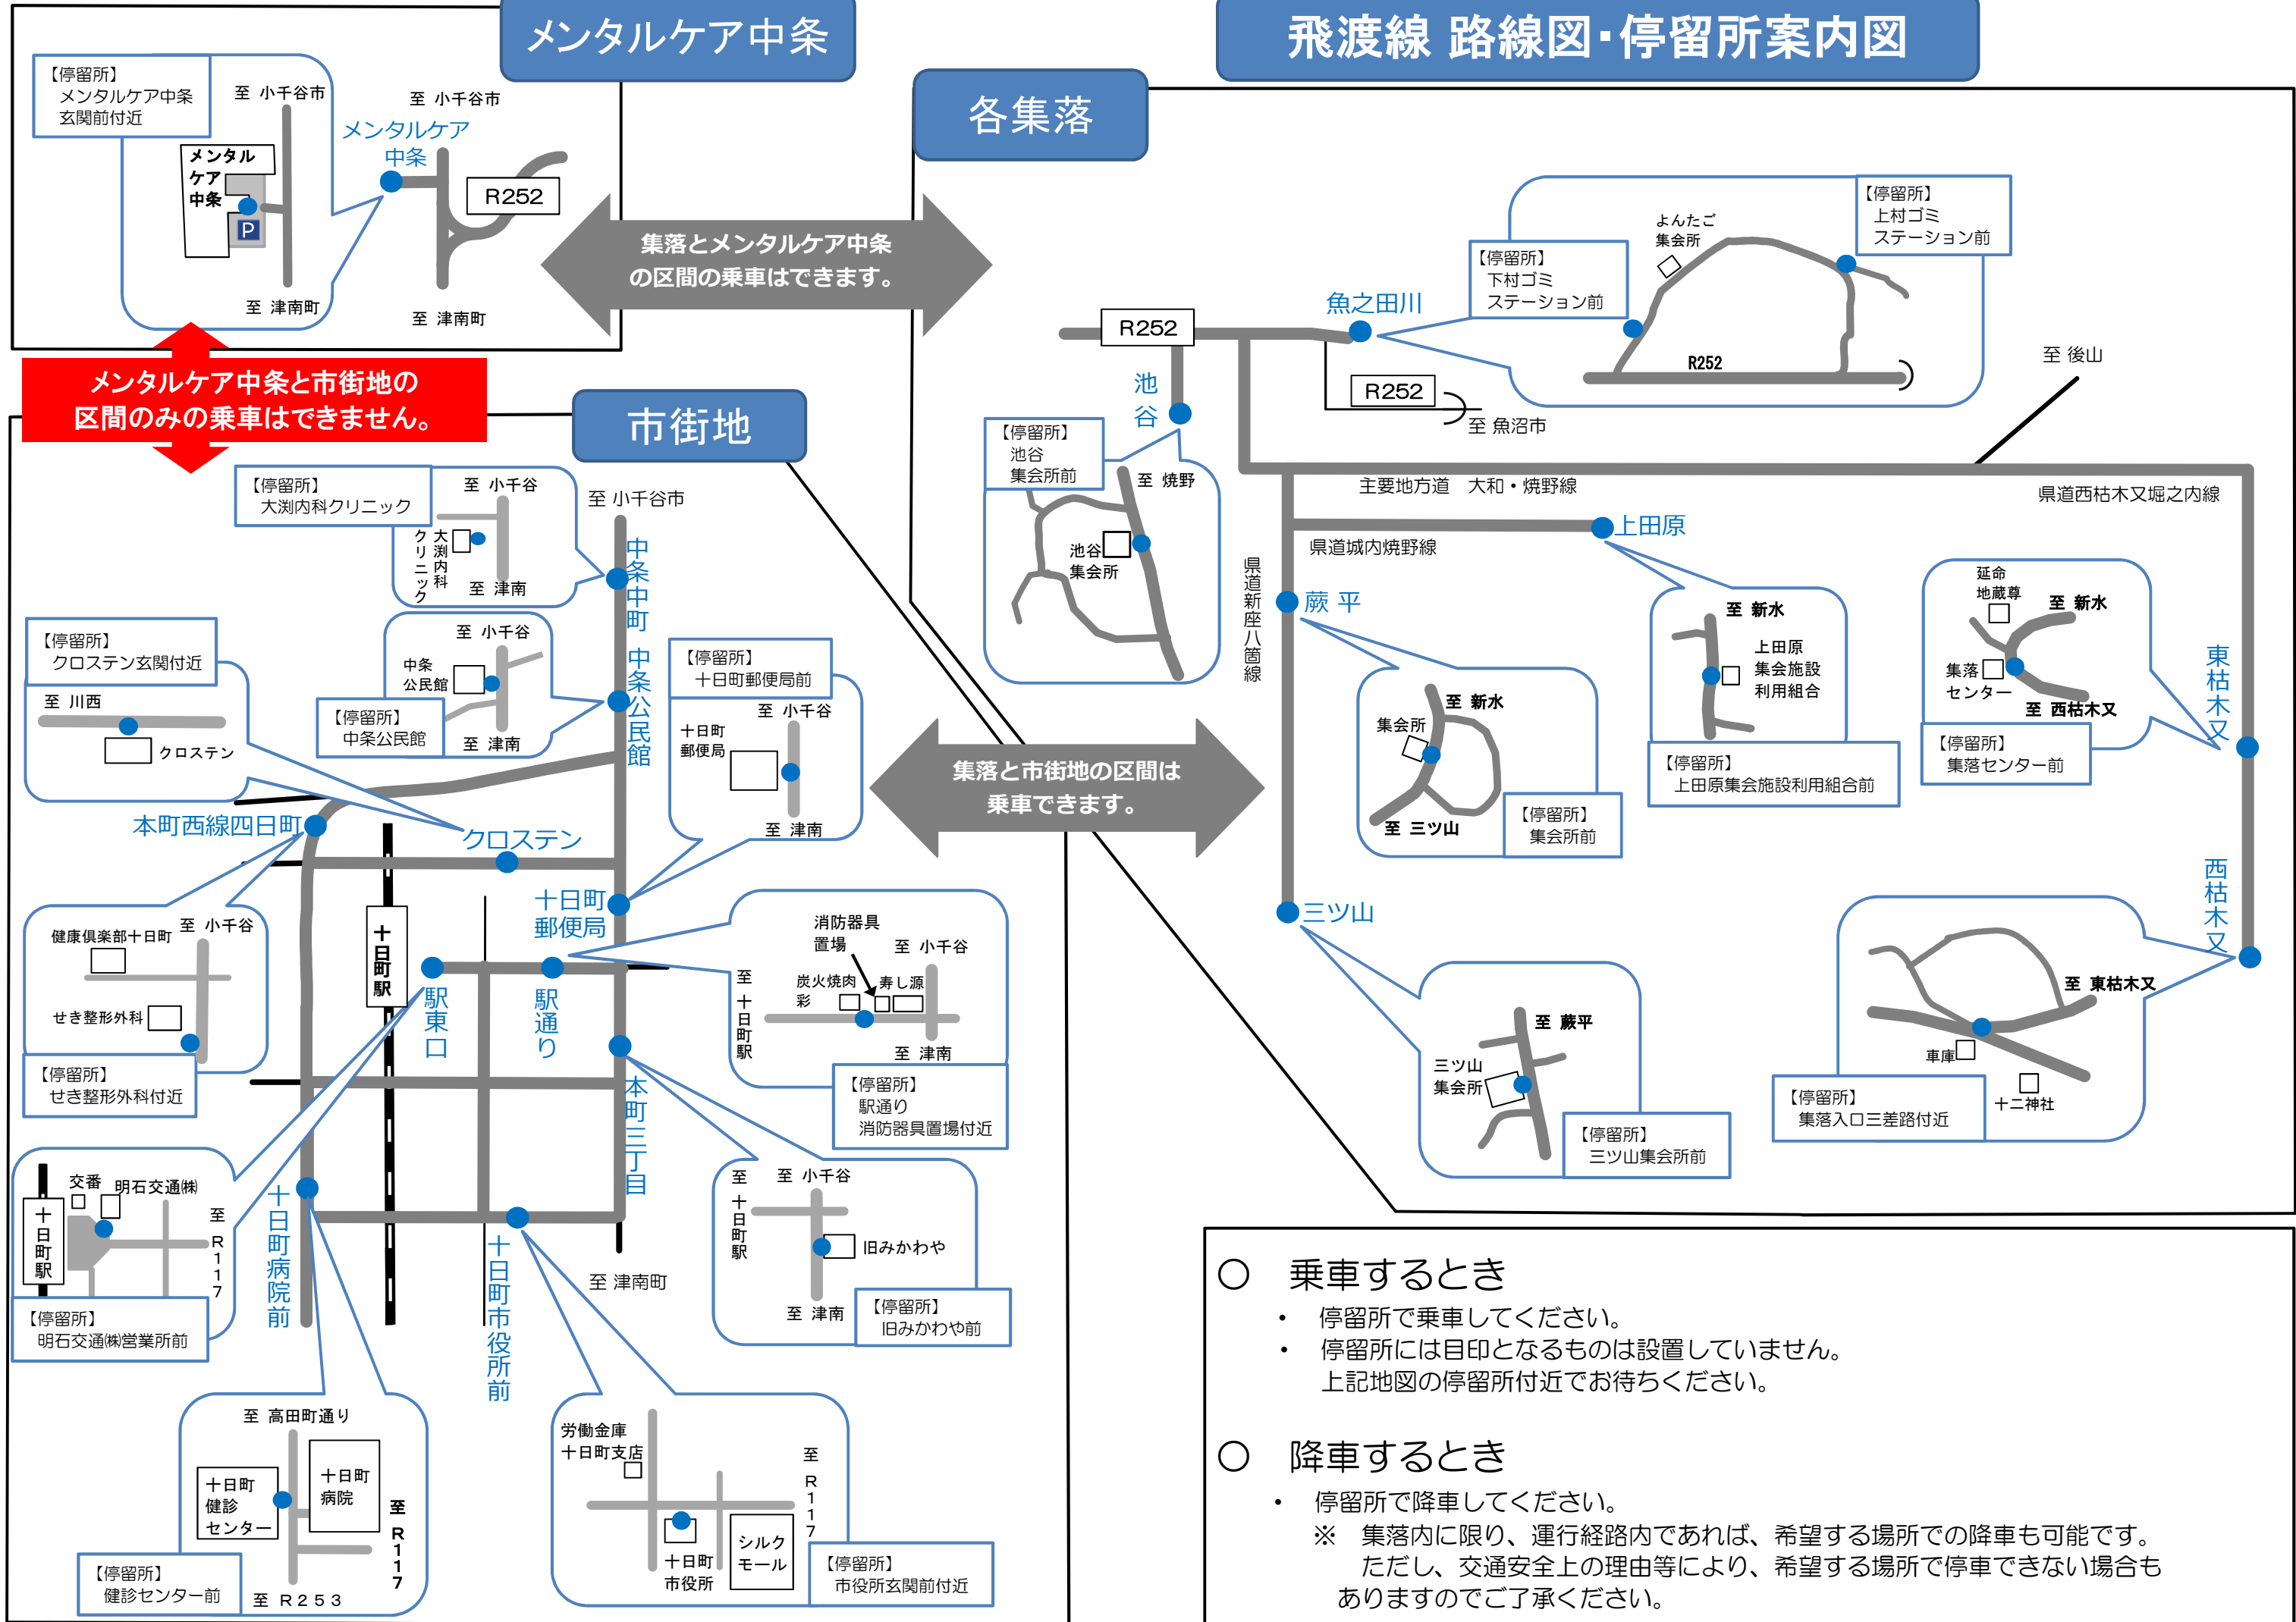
飛渡線 路線図・停留所案内図

メンタルケア中条

【停留所】
メンタルケア中条
玄関前付近

至 小千谷市
メンタルケア中条
P
至 津南町
至 小千谷市
メンタルケア中条
R252
至 津南町

集落とメンタルケア中条の区間の乗車はできます。

メンタルケア中条と市街地の区間のみの乗車はできません。

各集落

【停留所】
上村ゴミステーション前
よんたご集会所
【停留所】
下村ゴミステーション前
魚之田川
R252
R252
R252
至 魚沼市
至 後山
池谷
【停留所】
池谷集会所前
至 焼野
池谷集会所
主要地方道 大和・焼野線
県道西枯木又堀之内線
上田原
県道城内焼野線
県道新座八箇線
蕨平
至 新水
上田原集会施設利用組合
【停留所】
上田原集会施設利用組合前
延命地蔵尊
至 新水
集落センター
至 西枯木又
【停留所】
集落センター前
東枯木又
至 新水
集会所
至 三ツ山
【停留所】
集会所前
三ツ山
至 蕨平
三ツ山集会所
【停留所】
三ツ山集会所前
西枯木又
至 東枯木又
車庫
十二神社
【停留所】
集落入口三差路付近

市街地

【停留所】
大渕内科クリニック
至 小千谷
大渕内科クリニック
至 津南
至 小千谷市
中条中町
【停留所】
クロステン玄関付近
至 川西
クロステン
至 小千谷
中条公民館
【停留所】
中条公民館
至 津南
中条公民館
【停留所】
十日町郵便局前
至 小千谷
十日町郵便局
至 津南

集落と市街地の区間は乗車できます。

本町西線四日町
クロステン
十日町郵便局
十日町駅
駅東口
駅通り
本町三丁目
健康倶楽部十日町
至 小千谷
せき整形外科
【停留所】
せき整形外科付近
消防器具置場
至 小千谷
炭火焼肉 彩
寿し源
至 十日町駅
至 津南
【停留所】
駅通り
消防器具置場付近
交番
明石交通㈱
十日町駅
至 R117
【停留所】
明石交通㈱営業所前
十日町病院前
十日町市役所前
至 津南町
至 小千谷
至 十日町駅
旧みかわや
至 津南
【停留所】
旧みかわや前
至 高田町通り
十日町健診センター
十日町病院
至 R117
【停留所】
健診センター前
至 R253
労働金庫十日町支店
至 R117
十日町市役所
シルクモール
【停留所】
市役所玄関前付近

○ 乗車するとき
・ 停留所で乗車してください。
・ 停留所には目印となるものは設置していません。
上記地図の停留所付近でお待ちください。

○ 降車するとき
・ 停留所で降車してください。
※ 集落内に限り、運行経路内であれば、希望する場所での降車も可能です。
ただし、交通安全上の理由等により、希望する場所で停車できない場合もありますのでご了承ください。